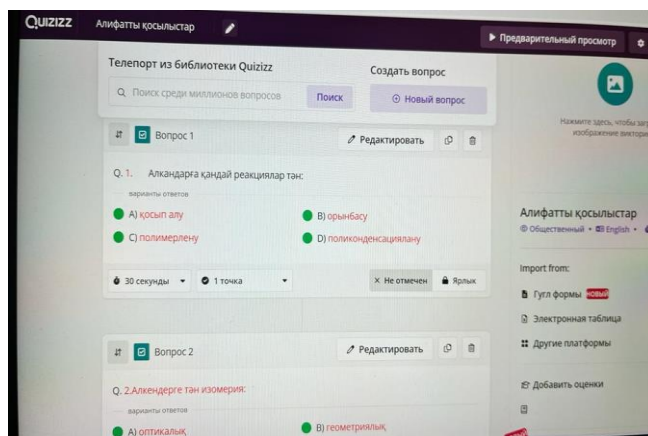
QUIZIZZ Алифатты қосылыстар

▶ Предварительный просмотр

Телепорт из библиотеки Quizizz

Q Поиск среди миллионов вопросов Поиск

Создать вопрос

⊕ Новый вопрос

Нажмите здесь, чтобы загр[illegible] изображение викторин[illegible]

Вопрос 1

Редактировать

Q. 1. Алкандарға қандай реакциялар тән:

варианты ответов

A) қосып алу

B) орынбасу

C) полимерлену

D) поликонденсациялану

30 секунды

1 точка

× Не отмечен

Ярлык

Алифатты қосылыстар

Общественный • English • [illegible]

Import from:

Гугл формы НОВЫЙ

Электронная таблица

Другие платформы

Вопрос 2

Редактировать

Q. 2.Алкендерге тән изомерия:

варианты ответов

A) оптикалық

B) геометриялық

Добавить оценки